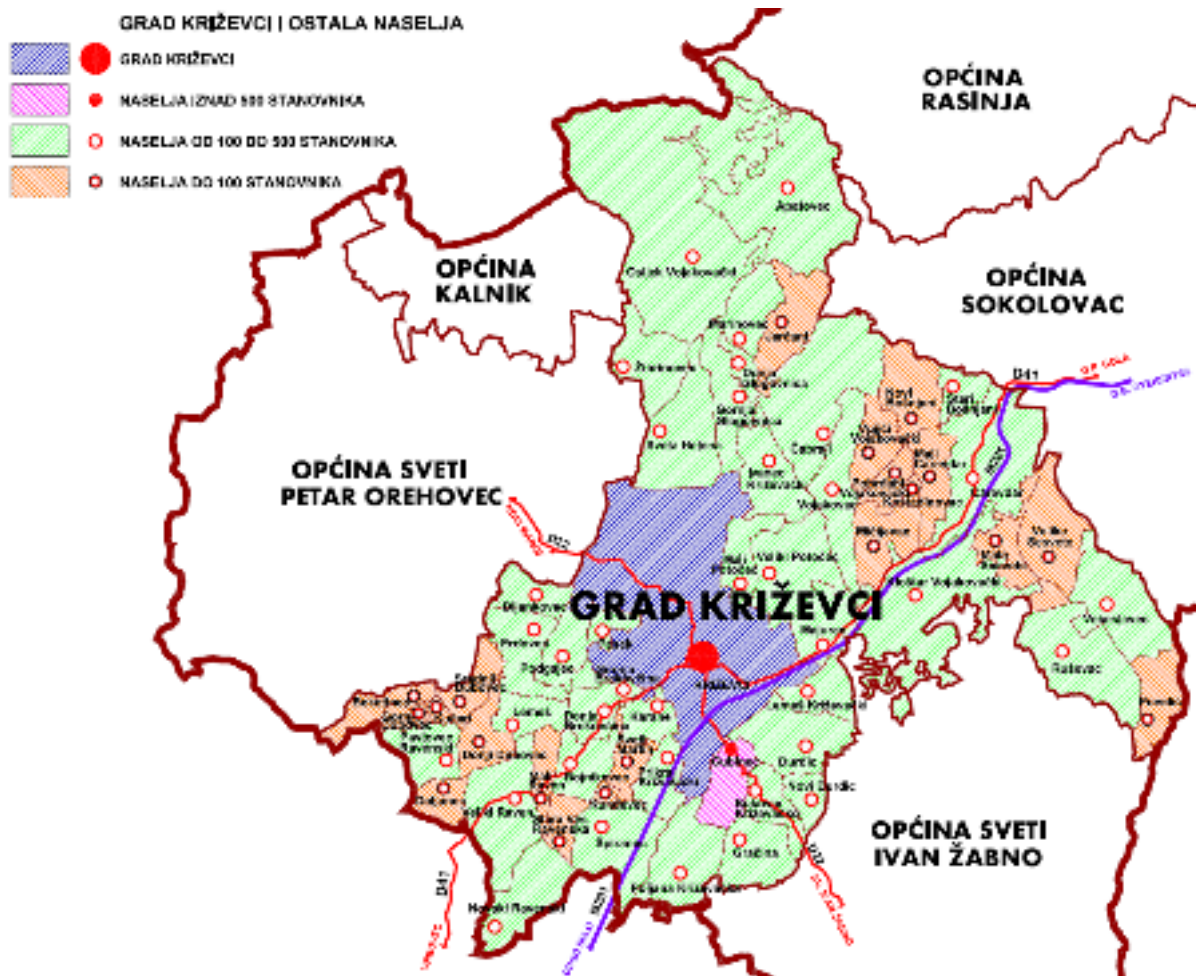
GRAD KRIŽEVCI | OSTALA NASELJA

GRAD KRIŽEVCI

NASELJA IZNAD 500 STANOVNIKA

NASELJA OD 100 DO 500 STANOVNIKA

NASELJA DO 100 STANOVNIKA

OPĆINA RASINJA

OPĆINA KALNIK

OPĆINA SOKOLOVAC

OPĆINA SVETI PETAR OREHOVEC

GRAD KRIŽEVCI

OPĆINA SVETI IVAN ŽABNO

Apatovec

Čabraj Vojakovački

Erdovec

Lemberk

Osijek Vojakovački

Donja Glogovnica

Gornja Glogovnica

Sveta Helena

Carevdar

Ivanec Križevački

Novi Bošnjaci

Stari Bošnjaci

Vojakovac

Mali Carevdar

Mičijevac

Veliki Potočec

Mali Potočec

Đurđevac

Križevci

Veliki Raven

Vojnovec

Ruševac

Dubovec

Bojnikovec

Podgajec

Lemeš

Lemeš Križevački

Donji Dubovec

Dobrodol

Dijaneš

Kloštar Vojakovački

Dautan

Novi Dautan

Gornja Brckovčina

Rabljevac

Donji Ribnjak

Donja Brckovčina

Pesek

Gradina

Tučenik

Marinovec

Donja Glogovnica

Gornji Križ

Poljana Križevačka

Majurec

Pobrđani Vojakovački

Glogovec

Beketinec

Gornji Markovac

Mali Raven

Kušnik

Potočec

Prikraj Križevački

Ruševac

Novaki Ravenski

Ravenski Ravenski

Bukovje Križevačko

Brezja

Karane

Sv. Martin

Krkanec

Donji Markovac

Ravenski

Hrsovo

Kostadinovac

Raščani

Kenđelovac

Mladine

Pobrđani

Donja Kalinovica

Hrvatski Raven

Pojana

Lukačevec

Zaist

Gornji Križ

D41

D22

D10

D41

D22

D10

Rasinja

Sv. Ivan Žabno